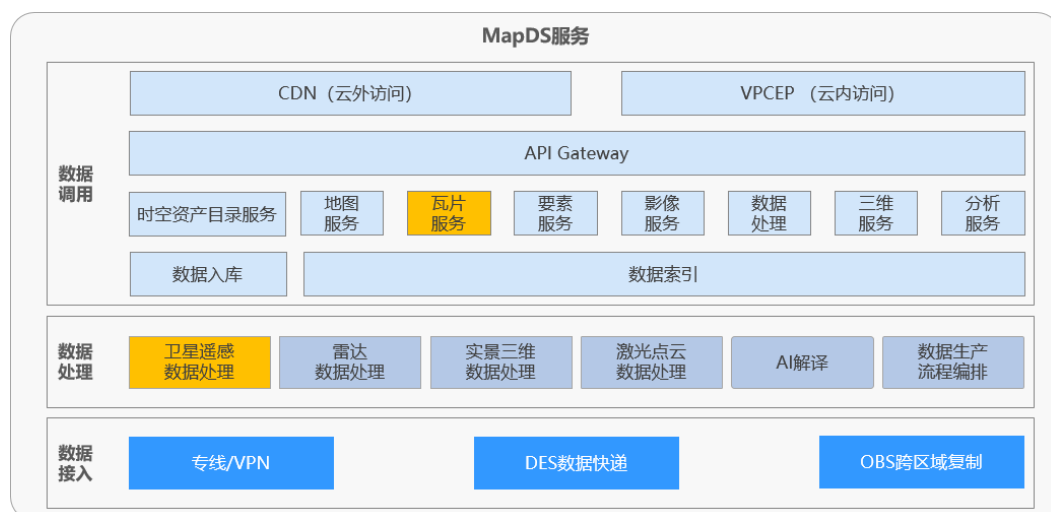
MapDS服务

数据调用

CDN（云外访问）

VPCEP （云内访问）

API Gateway

时空资产目录服务

地图服务

瓦片服务

要素服务

影像服务

数据处理

三维服务

分析服务

数据入库

数据索引

数据处理

卫星遥感数据处理

雷达数据处理

实景三维数据处理

激光点云数据处理

AI解译

数据生产流程编排

数据接入

专线/VPN

DES数据快递

OBS跨区域复制